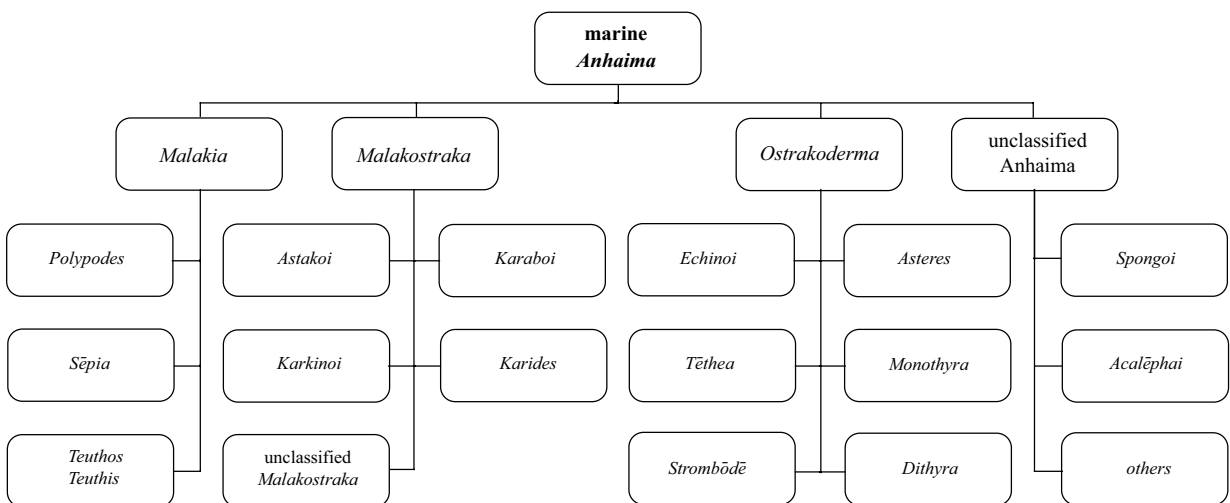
marine
*Anhaima*

*Malakia*

*Polypodes*

*Sēpia*

*Teuthos*
*Teuthis*

*Malakostraka*

*Astakoi*

*Karaboi*

*Karkinoi*

*Karides*

unclassified
*Malakostraka*

*Ostrakoderma*

*Echinoi*

*Asteres*

*Tēthea*

*Monothyra*

*Strombōdē*

*Dithyra*

unclassified
Anhaima

*Spongoi*

*Acalēphai*

*others*